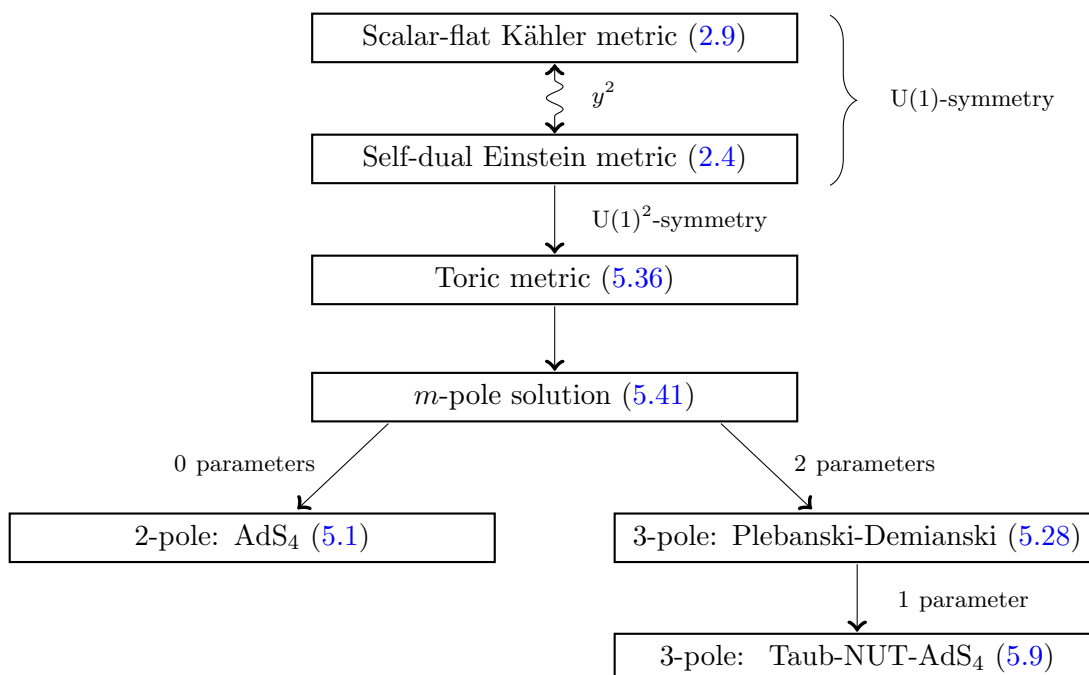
Scalar-flat Kähler metric (2.9)

$y^2$

U(1)-symmetry

Self-dual Einstein metric (2.4)

U$(1)^2$-symmetry

Toric metric (5.36)

$m$-pole solution (5.41)

0 parameters

2 parameters

2-pole: AdS$_4$ (5.1)

3-pole: Plebanski-Demianski (5.28)

1 parameter

3-pole: Taub-NUT-AdS$_4$ (5.9)